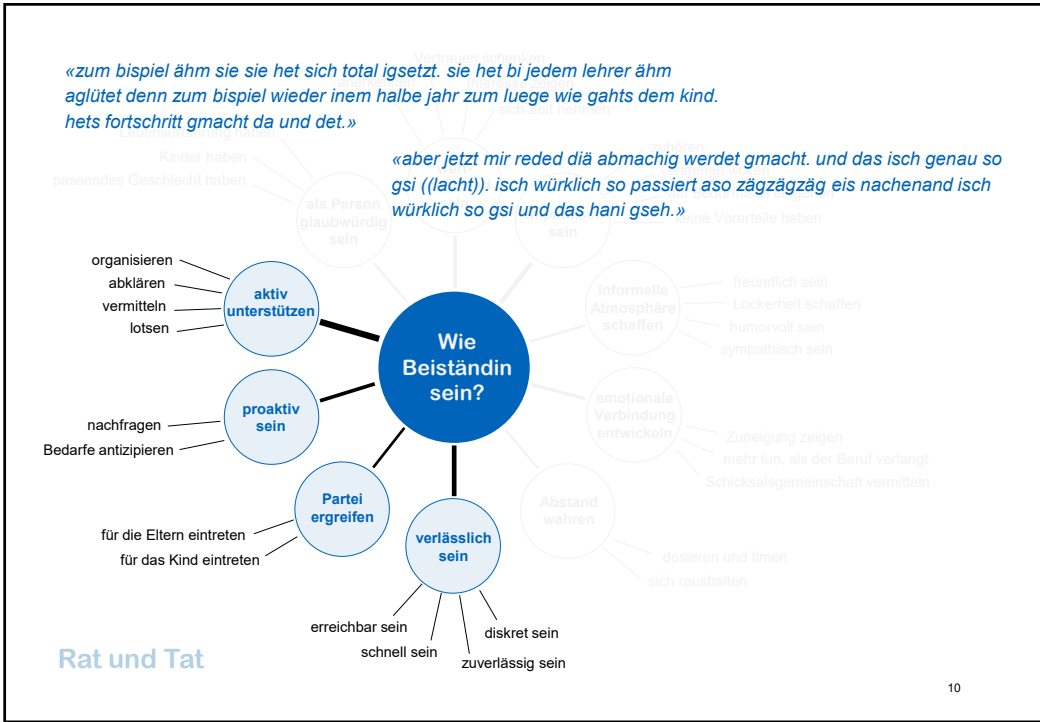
«zum bispiel ähm sie sie het sich total igsetzt. sie het bi jedem lehrer ähm aglütet denn zum bispiel wieder inem halbe jahr zum luege wie gahts dem kind. hets fortschritt gmacht da und det.»

«aber jetzt mir reded diä abmachig werdet gmacht. und das isch genau so gsi ((lacht)). isch würklich so passiert aso zägzägzäg eis nachenand isch würklich so gsi und das hani gseh.»

Vertrauen schenken
sich Zeit nehmen
zuhören
Kinder haben
passendes Geschlecht haben
als Person glaubwürdig sein
sein
keine Vorurteile haben

aktiv unterstützen
organisieren
abklären
vermitteln
lotsen

Wie Beiständin sein?

informelle Atmosphäre schaffen
freundlich sein
Lockerheit schaffen
humorvoll sein
sympathisch sein

proaktiv sein
nachfragen
Bedarfe antizipieren

emotionale Verbindung entwickeln
Zuneigung zeigen
mehr tun, als der Beruf verlangt
Schicksalsgemeinschaft vermitteln

Partei ergreifen
für die Eltern eintreten
für das Kind eintreten

Abstand wahren
dosieren und timen
sich raushalten

verlässlich sein
erreichbar sein
schnell sein
zuverlässig sein
diskret sein

Rat und Tat

10